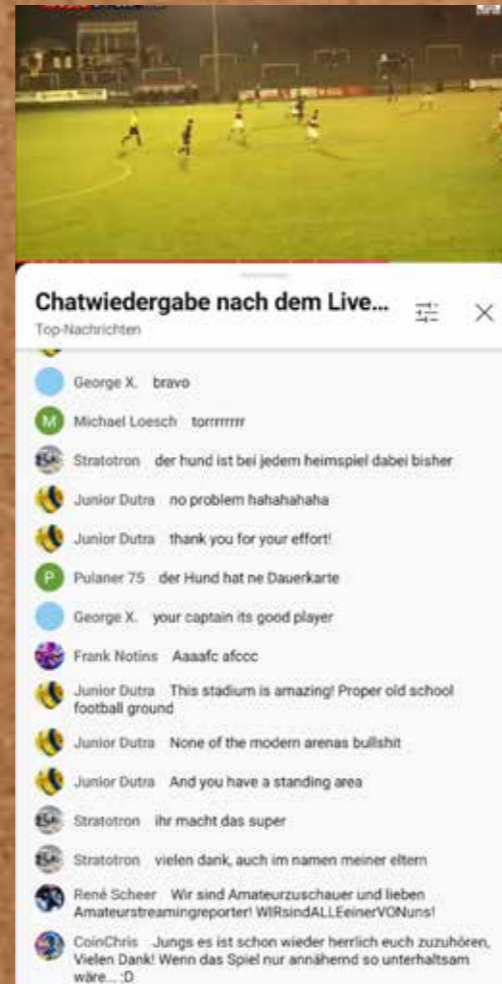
Chatwiedergabe nach dem Live...
Top-Nachrichten

George X. bravo

M Michael Loesch torrrrrrrr

Stratotron der hund ist bei jedem heimspiel dabei bisher

Junior Dutra no problem hahahahaha

Junior Dutra thank you for your effort!

P Pulaner 75 der Hund hat ne Dauerkarte

George X. your captain its good player

Frank Notins Aaaafc afccc

Junior Dutra This stadium is amazing! Proper old school football ground

Junior Dutra None of the modern arenas bullshit

Junior Dutra And you have a standing area

Stratotron ihr macht das super

Stratotron vielen dank, auch im namen meiner eltern

René Scheer Wir sind Amateurzuschauer und lieben Amateurstreamingreporter! WIRsindALLEeinerVONuns!

CoinChris Jungs es ist schon wieder herrlich euch zuzuhören, Vielen Dank! Wenn das Spiel nur annähernd so unterhaltsam wäre... :D